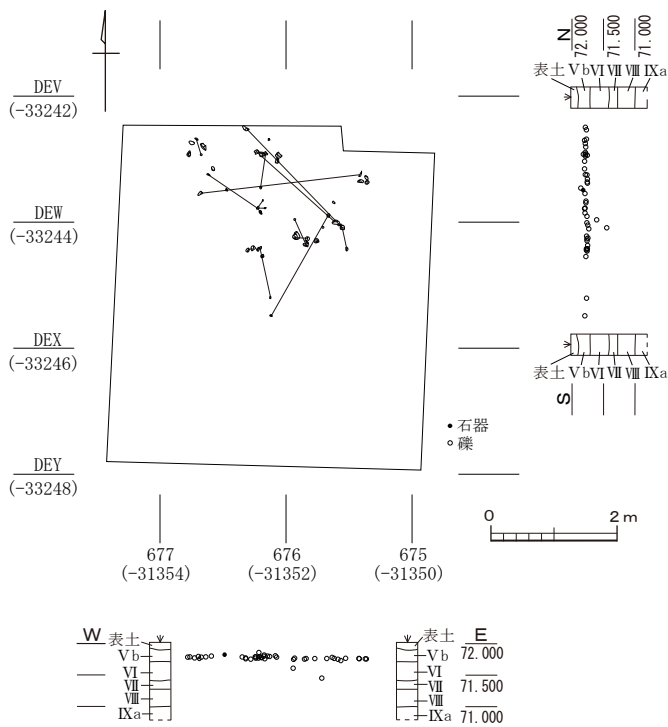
N
72.000
71.500
71.000
表土 Vb VI VII VIII IXa

DEV
(-33242)

DEW
(-33244)

DEX
(-33246)

DEY
(-33248)

表土 Vb VI VII VIII IXa
S

• 石器
○ 礫

0 2 m

677
(-31354)

676
(-31352)

675
(-31350)

W 表土
Vb
VI
VII
VIII
IXa

表土 E
Vb 72.000
VI
VII 71.500
VIII
IXa 71.000